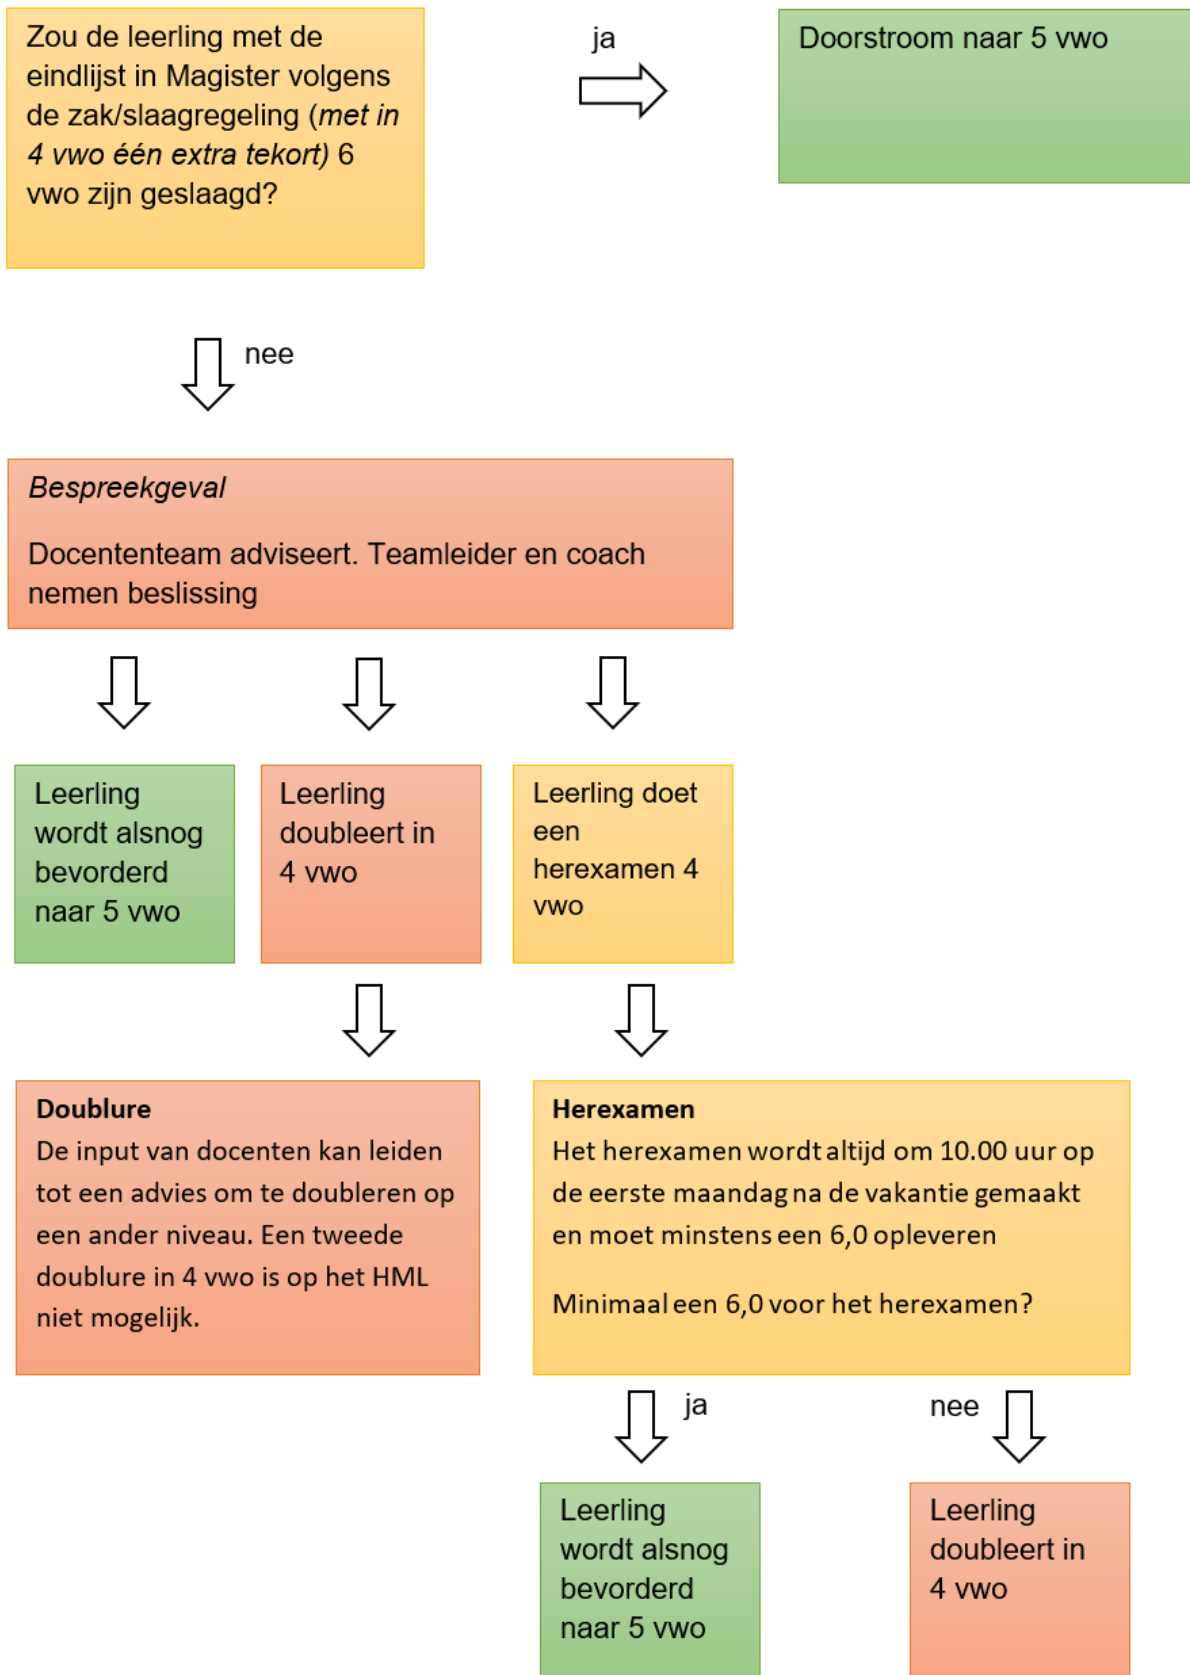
Zou de leerling met de eindlijst in Magister volgens de zak/slaagregeling (met in 4 vwo één extra tekort) 6 vwo zijn geslaagd?

ja

Doorstroom naar 5 vwo

nee

Bespreekgeval

Docententeam adviseert. Teamleider en coach nemen beslissing

Leerling wordt alsnog bevorderd naar 5 vwo

Leerling doubleert in 4 vwo

Leerling doet een herexamen 4 vwo

Doublure
De input van docenten kan leiden tot een advies om te doubleren op een ander niveau. Een tweede doublure in 4 vwo is op het HML niet mogelijk.

Herexamen
Het herexamen wordt altijd om 10.00 uur op de eerste maandag na de vakantie gemaakt en moet minstens een 6,0 opleveren

Minimaal een 6,0 voor het herexamen?

ja

nee

Leerling wordt alsnog bevorderd naar 5 vwo

Leerling doubleert in 4 vwo